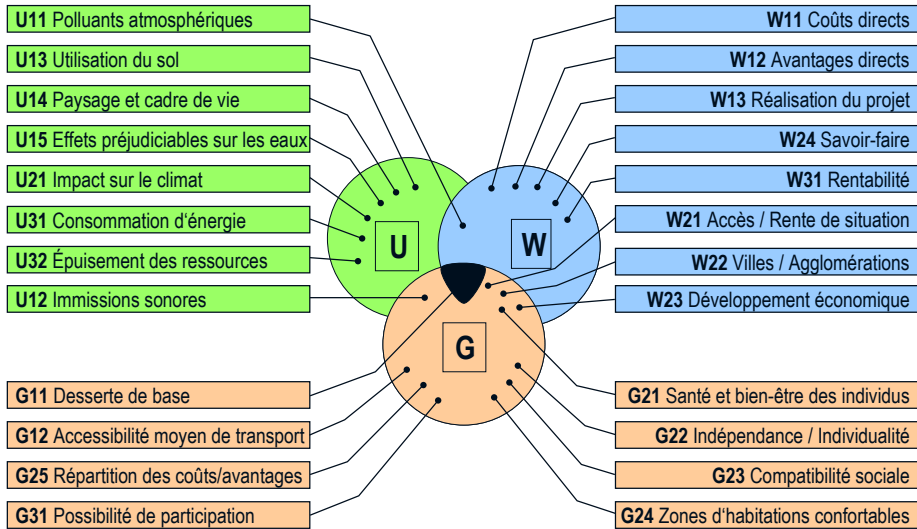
**U11** Polluants atmosphériques
**U13** Utilisation du sol
**U14** Paysage et cadre de vie
**U15** Effets préjudiciables sur les eaux
**U21** Impact sur le climat
**U31** Consommation d'énergie
**U32** Épuisement des ressources
**U12** Immissions sonores

**W11** Coûts directs
**W12** Avantages directs
**W13** Réalisation du projet
**W24** Savoir-faire
**W31** Rentabilité
**W21** Accès / Rente de situation
**W22** Villes / Agglomérations
**W23** Développement économique

U
W
G

**G11** Desserte de base
**G12** Accessibilité moyen de transport
**G25** Répartition des coûts/avantages
**G31** Possibilité de participation

**G21** Santé et bien-être des individus
**G22** Indépendance / Individualité
**G23** Compatibilité sociale
**G24** Zones d'habitations confortables